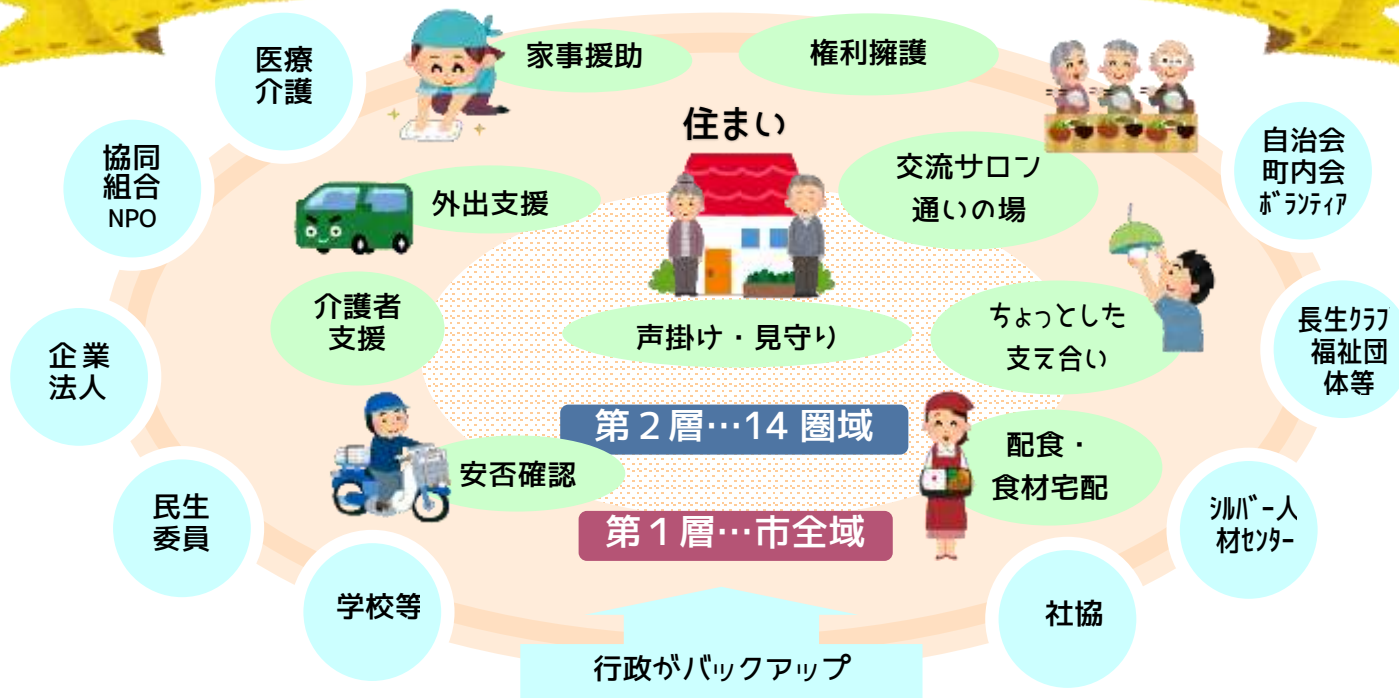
医療介護

家事援助

権利擁護

協同組合 NPO

住まい

自治会 町内会 ﾎﾞﾗﾝﾃｨｱ

外出支援

交流サロン 通いの場

介護者支援

ちょっとした支え合い

長生ｸﾗﾌ 福祉団体等

企業法人

声掛け・見守り

第２層…14 圏域

安否確認

配食・食材宅配

民生委員

第１層…市全域

ｼﾙﾊﾞｰ人材ｾﾝﾀｰ

学校等

社協

行政がバックアップ